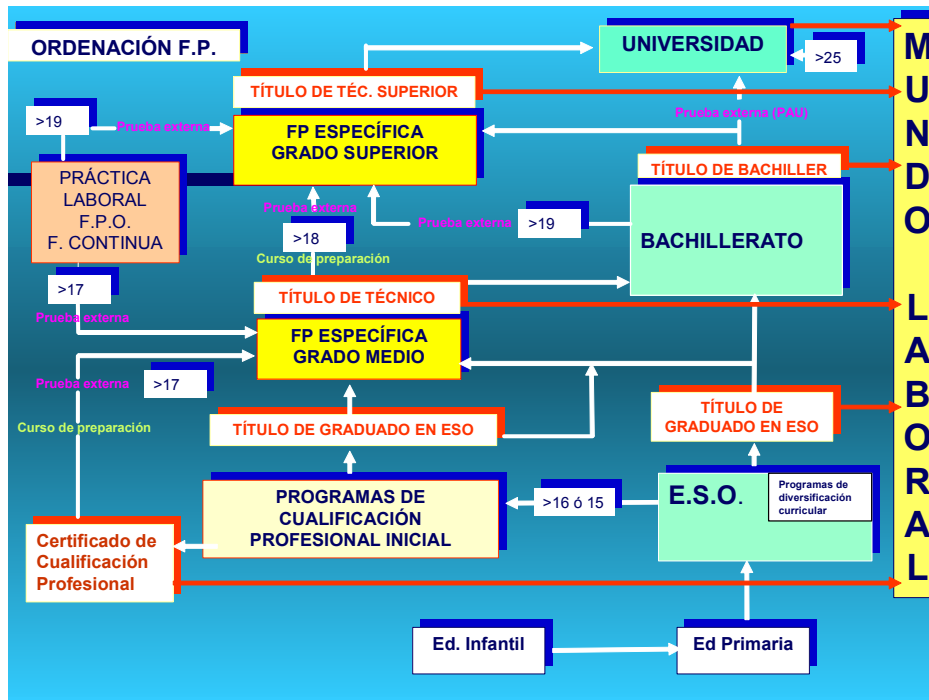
ORDENACIÓN F.P.

UNIVERSIDAD

>25

TÍTULO DE TÉC. SUPERIOR

>19

Prueba externa

FP ESPECÍFICA
GRADO SUPERIOR

Prueba externa (PAU)

TÍTULO DE BACHILLER

PRÁCTICA LABORAL
F.P.O.
F. CONTINUA

Prueba externa

Prueba externa

>19

>18

BACHILLERATO

Curso de preparación

>17

TÍTULO DE TÉCNICO

Prueba externa

FP ESPECÍFICA
GRADO MEDIO

Prueba externa

>17

Curso de preparación

TÍTULO DE GRADUADO EN ESO

TÍTULO DE GRADUADO EN ESO

PROGRAMAS DE CUALIFICACIÓN PROFESIONAL INICIAL

>16 ó 15

E.S.O.

Programas de diversificación curricular

Certificado de Cualificación Profesional

Ed. Infantil

Ed Primaria

MUNDO LABORAL